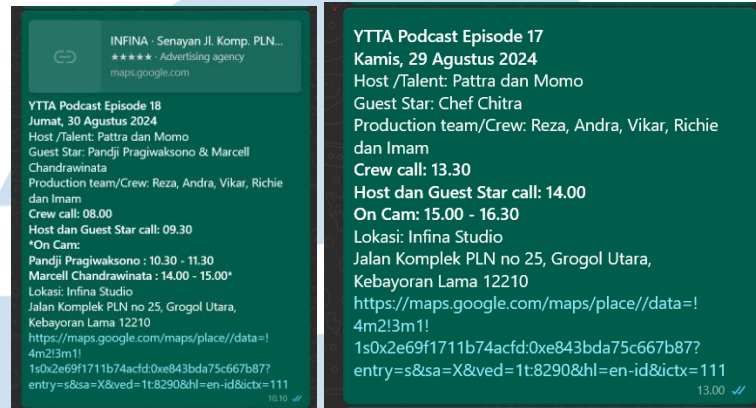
INFINA · Senayan Jl. Komp. PLN...
★★★★★ · Advertising agency
maps.google.com

YTTA Podcast Episode 18
Jumat, 30 Agustus 2024
Host /Talent: Pattra dan Momo
Guest Star: Pandji Pragiwaksono & Marcell Chandrawinata
Production team/Crew: Reza, Andra, Vikar, Richie dan Imam
Crew call: 08.00
Host dan Guest Star call: 09.30
*On Cam:
Pandji Pragiwaksono : 10.30 - 11.30
Marcell Chandrawinata : 14.00 - 15.00*
Lokasi: Infina Studio
Jalan Komplek PLN no 25, Grogol Utara, Kebayoran Lama 12210
https://maps.google.com/maps/place//data=!4m2!3m1!1s0x2e69f1711b74acfd:0xe843bda75c667b87?entry=s&sa=X&ved=1t:8290&hl=en-id&ictx=111
10.10

YTTA Podcast Episode 17
Kamis, 29 Agustus 2024
Host /Talent: Pattra dan Momo
Guest Star: Chef Chitra
Production team/Crew: Reza, Andra, Vikar, Richie dan Imam
Crew call: 13.30
Host dan Guest Star call: 14.00
On Cam: 15.00 - 16.30
Lokasi: Infina Studio
Jalan Komplek PLN no 25, Grogol Utara, Kebayoran Lama 12210
https://maps.google.com/maps/place//data=!4m2!3m1!1s0x2e69f1711b74acfd:0xe843bda75c667b87?entry=s&sa=X&ved=1t:8290&hl=en-id&ictx=111
13.00